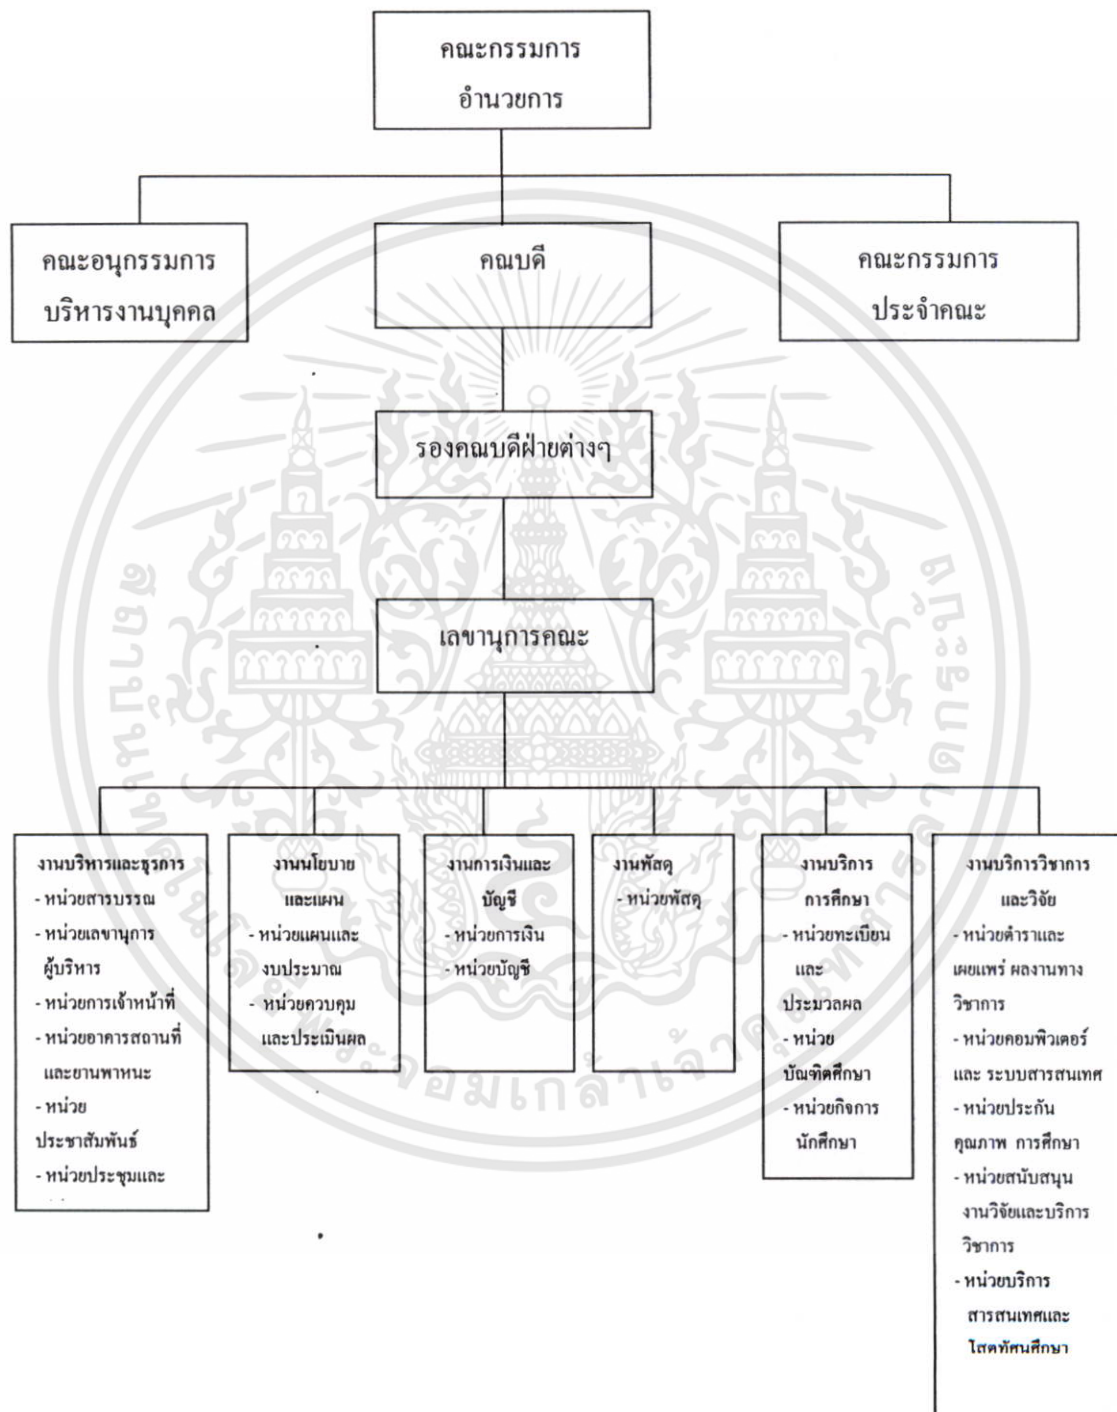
คณะกรรมการ
อำนวยการ

คณะอนุกรรมการ
บริหารงานบุคคล

คณบดี

คณะกรรมการ
ประจำคณะ

รองคณบดีฝ่ายต่างๆ

เลขานุการคณะ

งานบริหารและธุรการ
- หน่วยสารบรรณ
- หน่วยเลขานุการผู้บริหาร
- หน่วยการเจ้าหน้าที่
- หน่วยอาคารสถานที่และยานพาหนะ
- หน่วยประชาสัมพันธ์
- หน่วยประชุมและ

งานนโยบายและแผน
- หน่วยแผนและงบประมาณ
- หน่วยควบคุมและประเมินผล

งานการเงินและบัญชี
- หน่วยการเงิน
- หน่วยบัญชี

งานพัสดุ
- หน่วยพัสดุ

งานบริการการศึกษา
- หน่วยทะเบียนและประมวลผล
- หน่วยบัณฑิตศึกษา
- หน่วยกิจการนักศึกษา

งานบริการวิชาการและวิจัย
- หน่วยตำราและเผยแพร่ ผลงานทางวิชาการ
- หน่วยคอมพิวเตอร์และ ระบบสารสนเทศ
- หน่วยประกันคุณภาพ การศึกษา
- หน่วยสนับสนุนงานวิจัยและบริการวิชาการ
- หน่วยบริการสารสนเทศและโสตทัศนศึกษา

สถาบันเทคโนโลยีพระจอมเกล้าเจ้าคุณทหารลาดกระบัง